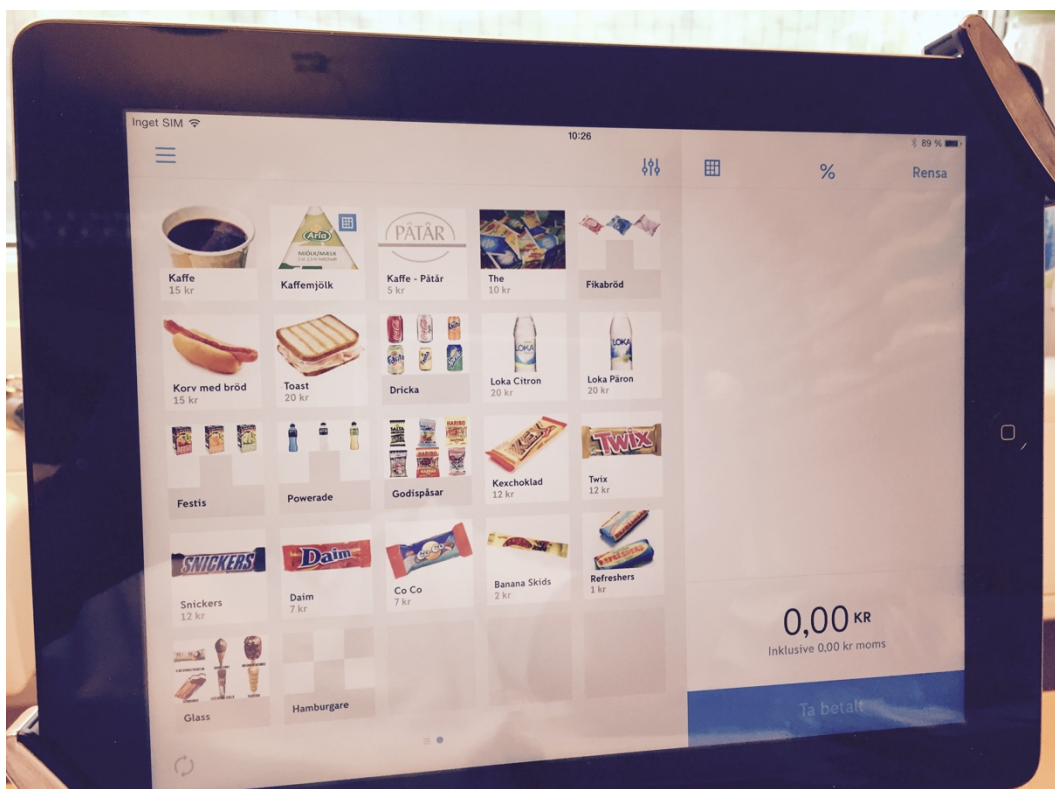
Inget SIM 10:26 89 %

%
Rensa

Arla
MELLANMJÖLK

Kaffe
15 kr

Kaffemjölk

PÅTÅR
Kaffe - Påtår
5 kr

The
10 kr

Fikabröd

Korv med bröd
15 kr

Toast
20 kr

Dricka

LOKA
Loka Citron
20 kr

LOKA
Loka Päron
20 kr

Festis

Powerade

Godispåsar

Kexchoklad
12 kr

TWIX
Twix
12 kr

SNICKERS
Snickers
12 kr

Daim
Daim
7 kr

Co Co
7 kr

Banana Skids
2 kr

Refreshers
1 kr

Glass

Hamburgare

0,00 KR
Inklusive 0,00 kr moms

Ta betalt